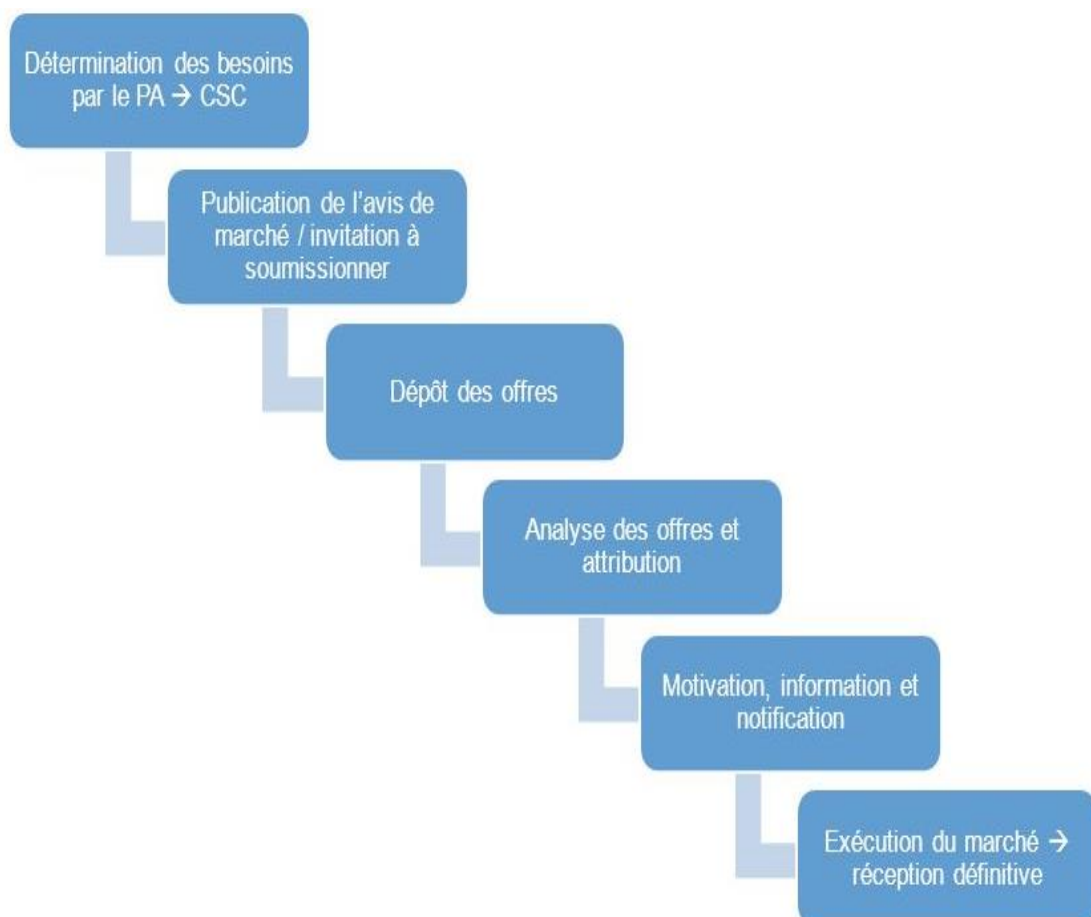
Détermination des besoins par le PA → CSC

Publication de l'avis de marché / invitation à soumissionner

Dépôt des offres

Analyse des offres et attribution

Motivation, information et notification

Exécution du marché → réception définitive